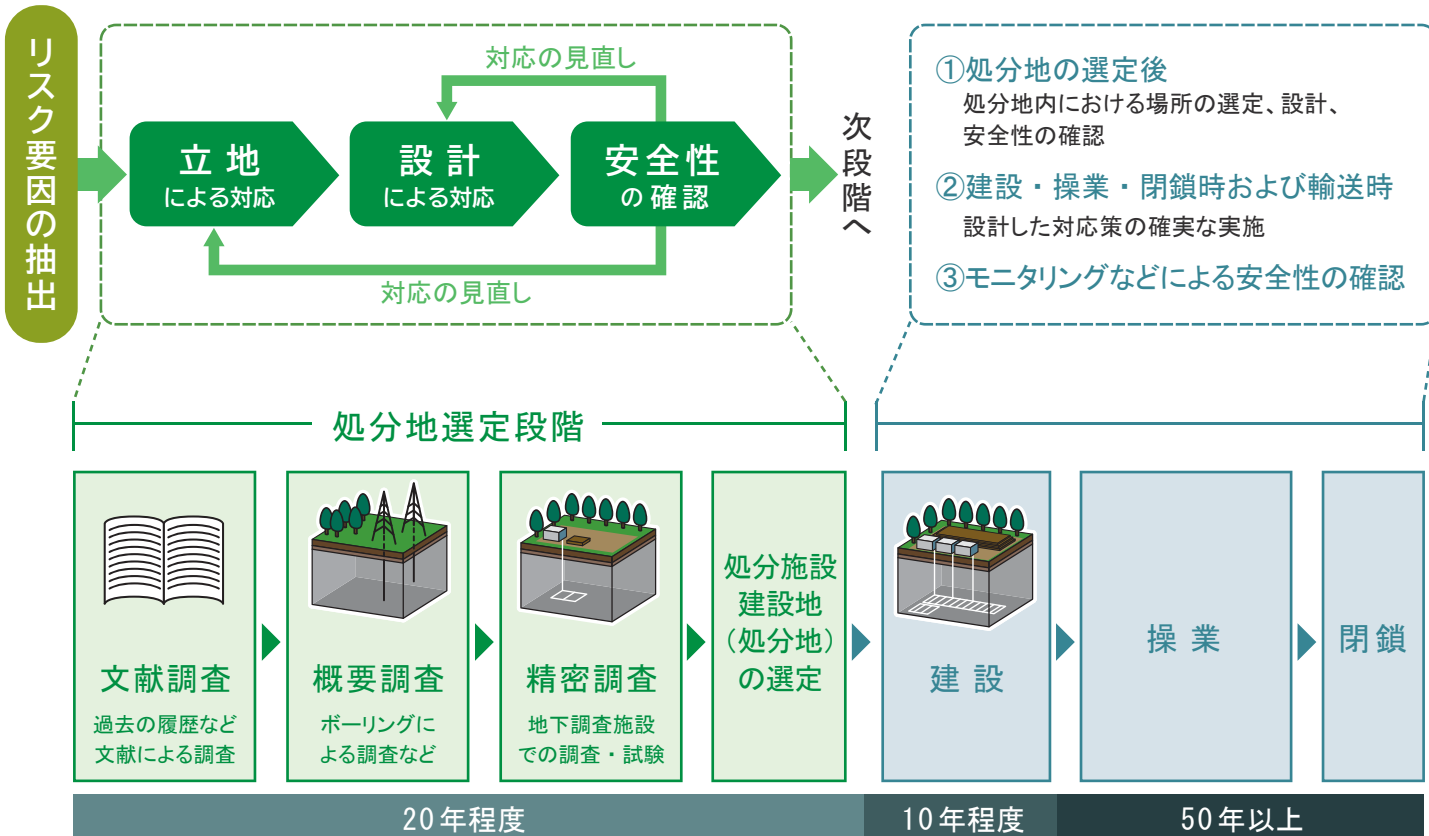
リスク要因の抽出

対応の見直し

立地
による対応

設計
による対応

安全性
の確認

対応の見直し

次段階へ

①処分地の選定後
処分地内における場所の選定、設計、安全性の確認

②建設・操業・閉鎖時および輸送時
設計した対応策の確実な実施

③モニタリングなどによる安全性の確認

処分地選定段階

文献調査
過去の履歴など文献による調査

概要調査
ボーリングによる調査など

精密調査
地下調査施設での調査・試験

処分施設建設地（処分地）の選定

建設

操業

閉鎖

20年程度

10年程度

50年以上